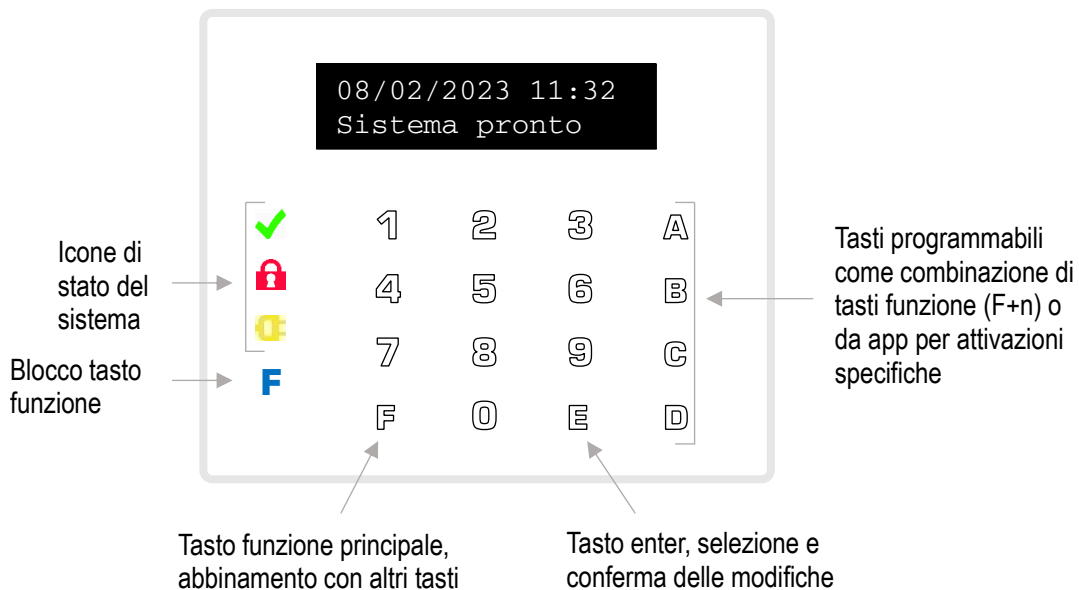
08/02/2023 11:32
Sistema pronto

Icone di stato del sistema

Blocco tasto funzione

F

1 2 3 A
4 5 6 B
7 8 9 C
F 0 E D

Tasti programmabili come combinazione di tasti funzione (F+n) o da app per attivazioni specifiche

Tasto funzione principale, abbinamento con altri tasti

Tasto enter, selezione e conferma delle modifiche